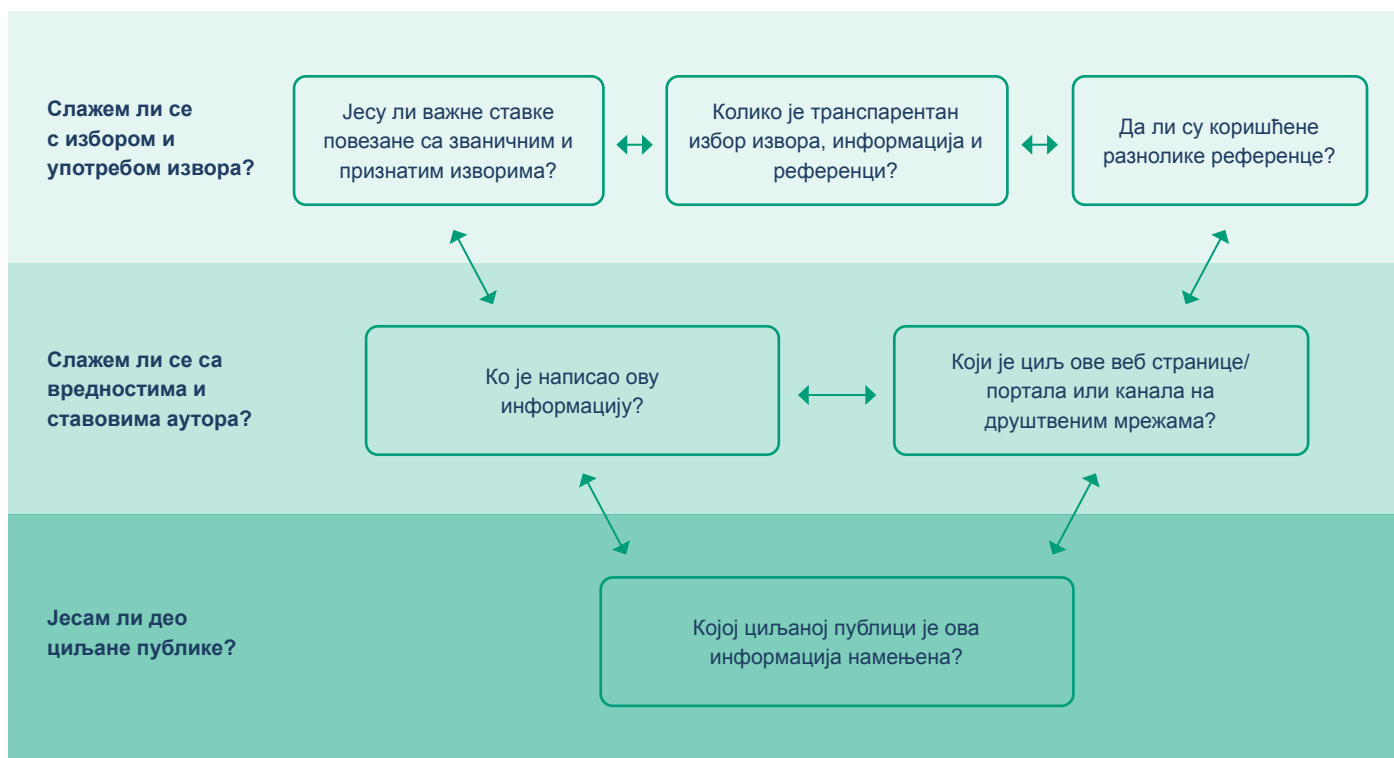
Слажем ли се с избором и употребом извора?

Јесу ли важне ставке повезане са званичним и признатим изворима?

Колико је транспарентан избор извора, информација и референци?

Да ли су коришћене разнолике референце?

Слажем ли се са вредностима и ставовима аутора?

Ко је написао ову информацију?

Који је циљ ове веб странице/ портала или канала на друштвеним мрежама?

Јесам ли део циљане публике?

Којој циљаној публици је ова информација намењена?